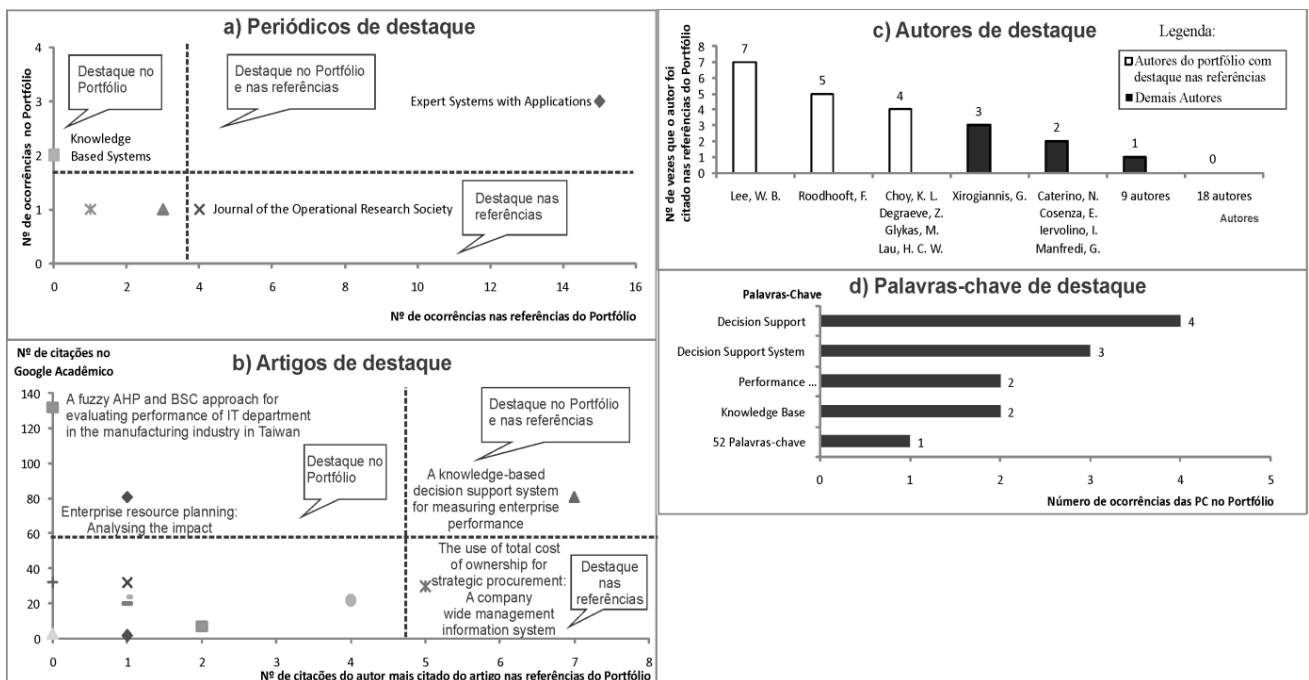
a) Periódicos de destaque

Nº de ocorrências no Portfólio

4
3
2
1
0

Destaque no Portfólio

Destaque no Portfólio e nas referências

Expert Systems with Applications

Knowledge Based Systems

Journal of the Operational Research Society

Destaque nas referências

0 2 4 6 8 10 12 14 16

Nº de ocorrências nas referências do Portfólio

c) Autores de destaque

Legenda:

Autores do portfólio com destaque nas referências

Demais Autores

Nº de vezes que o autor foi citado nas referências do Portfólio

8
7
6
5
4
3
2
1
0

7
5
4
3
2
1
0

Lee, W. B.
Roodhooft, F.
Choy, K. L. Degraeve, Z. Glykas, M. Lau, H. C. W.
Xirogiannis, G.
Caterino, N. Cosenza, E. Iervolino, I. Manfredi, G.
9 autores
18 autores
Autores

b) Artigos de destaque

Nº de citações no Google Acadêmico

140
120
100
80
60
40
20
0

A fuzzy AHP and BSC approach for evaluating performance of IT department in the manufacturing industry in Taiwan

Destaque no Portfólio e nas referências

Destaque no Portfólio

A knowledge-based decision support system for measuring enterprise performance

Enterprise resource planning: Analysing the impact

The use of total cost of ownership for strategic procurement: A company wide management information system

Destaque nas referências

0 1 2 3 4 5 6 7 8

Nº de citações do autor mais citado do artigo nas referências do Portfólio

d) Palavras-chave de destaque

Palavras-Chave

Decision Support 4
Decision Support System 3
Performance ... 2
Knowledge Base 2
52 Palavras-chave 1

0 1 2 3 4 5

Número de ocorrências das PC no Portfólio